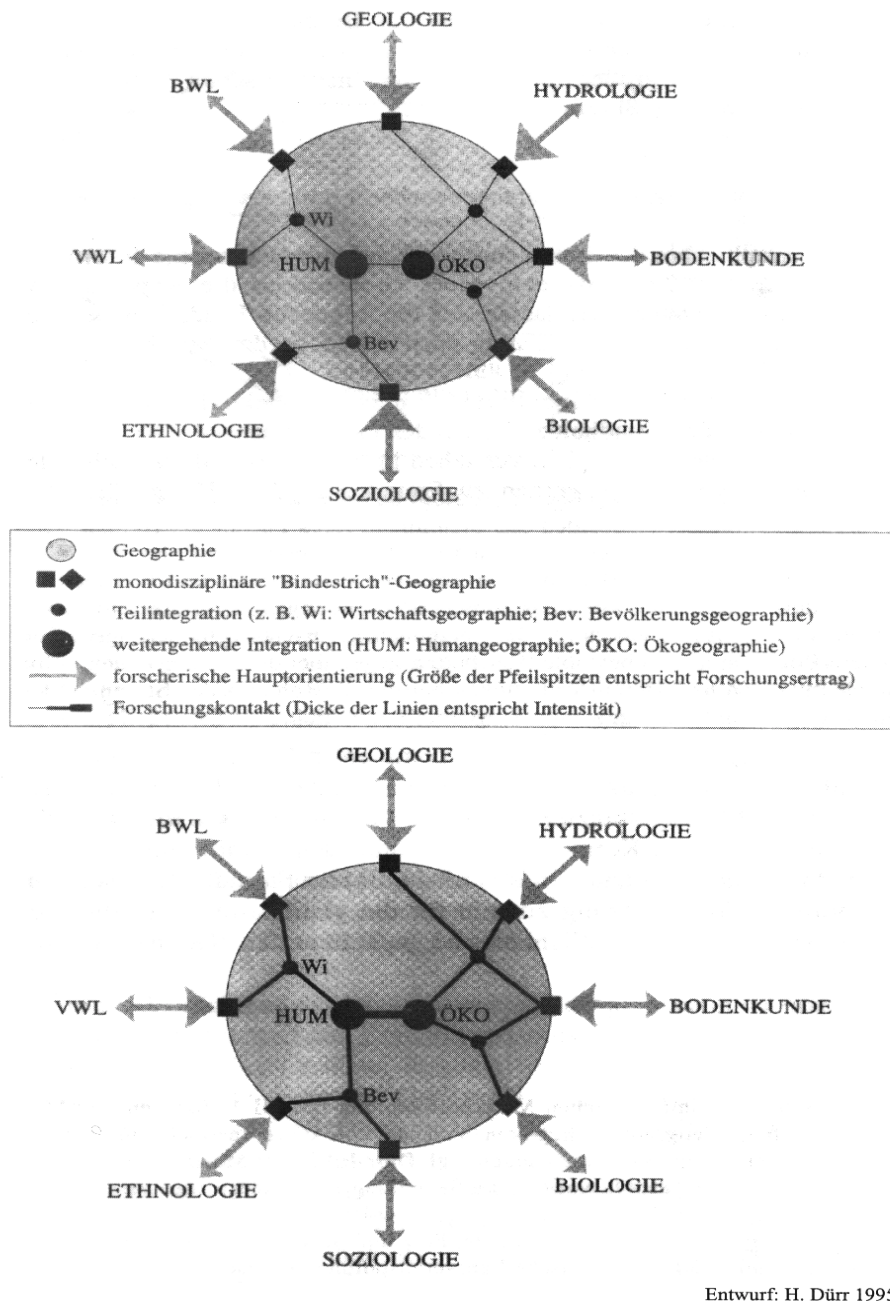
GEOLOGIE
BWL
HYDROLOGIE
Wi
VWL
HUM
ÖKO
BODENKUNDE
Bev
ETHNOLOGIE
BIOLOGIE
SOZIOLOGIE

Geographie
monodisziplinäre "Bindestrich"-Geographie
Teilintegration (z. B. Wi: Wirtschaftsgeographie; Bev: Bevölkerungsgeographie)
weitergehende Integration (HUM: Humangeographie; ÖKO: Ökogeographie)
forscherische Hauptorientierung (Größe der Pfeilspitzen entspricht Forschungsertrag)
Forschungskontakt (Dicke der Linien entspricht Intensität)

GEOLOGIE
BWL
HYDROLOGIE
Wi
VWL
HUM
ÖKO
BODENKUNDE
Bev
ETHNOLOGIE
BIOLOGIE
SOZIOLOGIE

Entwurf: H. Dürr 1995